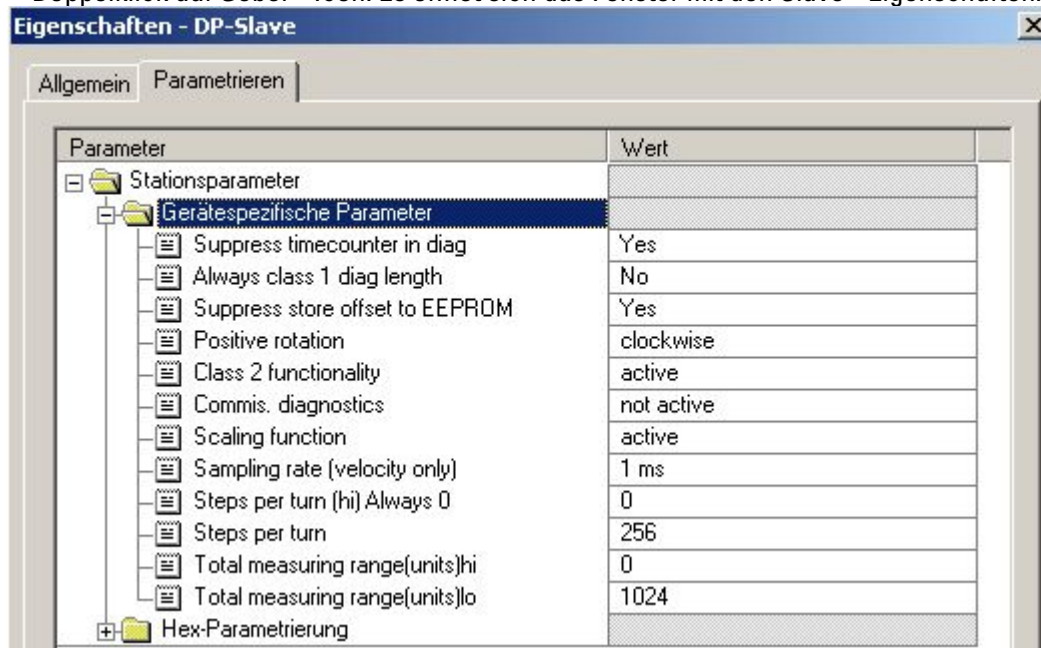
Eigenschaften - DP-Slave

Allgemein | Parametrieren

| Parameter | Wert |
|---|---|
| Stationsparameter | |
| Gerätespezifische Parameter | |
| Suppress timecounter in diag | Yes |
| Always class 1 diag length | No |
| Suppress store offset to EEPROM | Yes |
| Positive rotation | clockwise |
| Class 2 functionality | active |
| Commis. diagnostics | not active |
| Scaling function | active |
| Sampling rate (velocity only) | 1 ms |
| Steps per turn (hi) Always 0 | 0 |
| Steps per turn | 256 |
| Total measuring range(units)hi | 0 |
| Total measuring range(units)lo | 1024 |
| Hex-Parametrierung | |